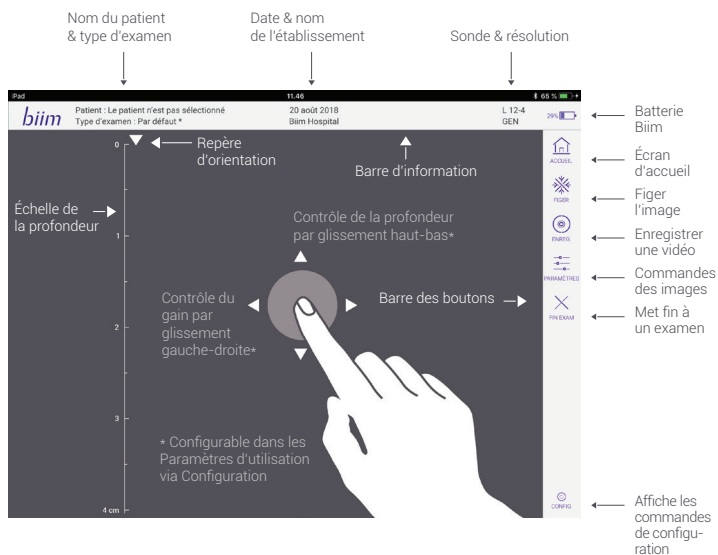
Nom du patient & type d'examen

Date & nom de l'établissement

Sonde & résolution

iPad

11:46

65 %

biim

Patient : Le patient n'est pas sélectionné
Type d'examen : Par défaut *

20 août 2018
Biim Hospital

L 12-4
GEN

29%

Batterie Biim

0

Repère d'orientation

Barre d'information

ACCUEIL

Écran d'accueil

Échelle de la profondeur

FIGER

Figer l'image

Contrôle de la profondeur par glissement haut-bas*

1

ENREG.

Enregistrer une vidéo

PARAMÈTRES

Commandes des images

Contrôle du gain par glissement gauche-droite*

Barre des boutons

2

FIN EXAM

Met fin à un examen

3

* Configurable dans les Paramètres d'utilisation via Configuration

4 cm

CONFIG

Affiche les commandes de configuration